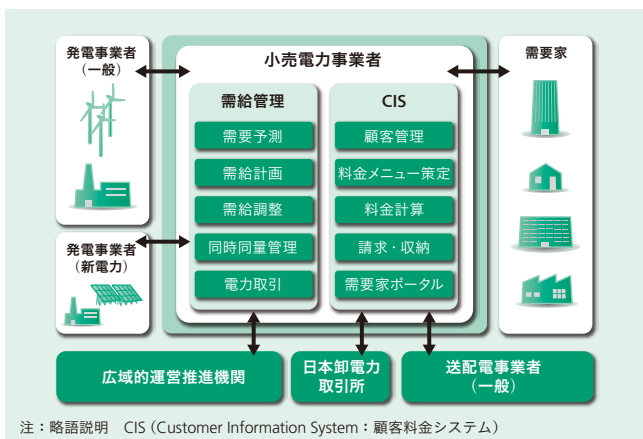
発電事業者
（一般）

小売電力事業者

需要家

需給管理

需要予測

需給計画

需給調整

同時同量管理

電力取引

CIS

顧客管理

料金メニュー策定

料金計算

請求・収納

需要家ポータル

発電事業者
（新電力）

広域的運営推進機関

日本卸電力
取引所

送配電事業者
（一般）

注：略語説明　CIS（Customer Information System：顧客料金システム）